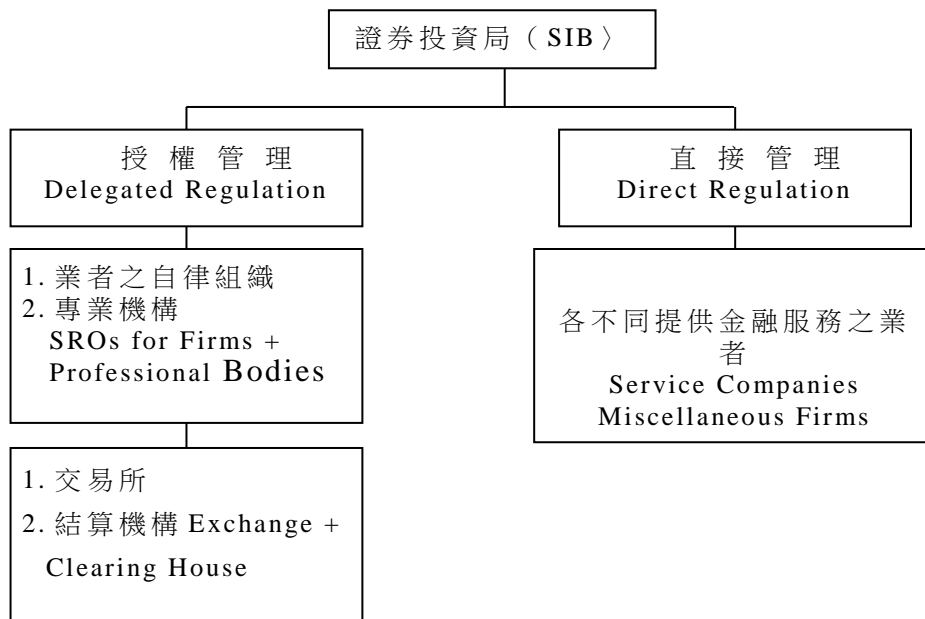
證券投資局（SIB〉

授權管理
Delegated Regulation

直接管理
Direct Regulation

1. 業者之自律組織
2. 專業機構
SROs for Firms + Professional Bodies

各不同提供金融服務之業者
Service Companies
Miscellaneous Firms

1. 交易所
2. 結算機構 Exchange + Clearing House